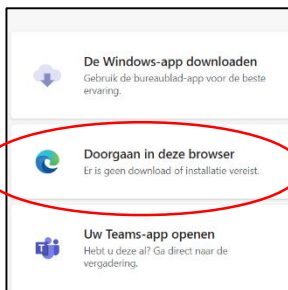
De Windows-app downloaden
Gebruik de bureaublad-app voor de beste ervaring.

Doorgaan in deze browser
Er is geen download of installatie vereist.

Uw Teams-app openen
Hebt u deze al? Ga direct naar de vergadering.